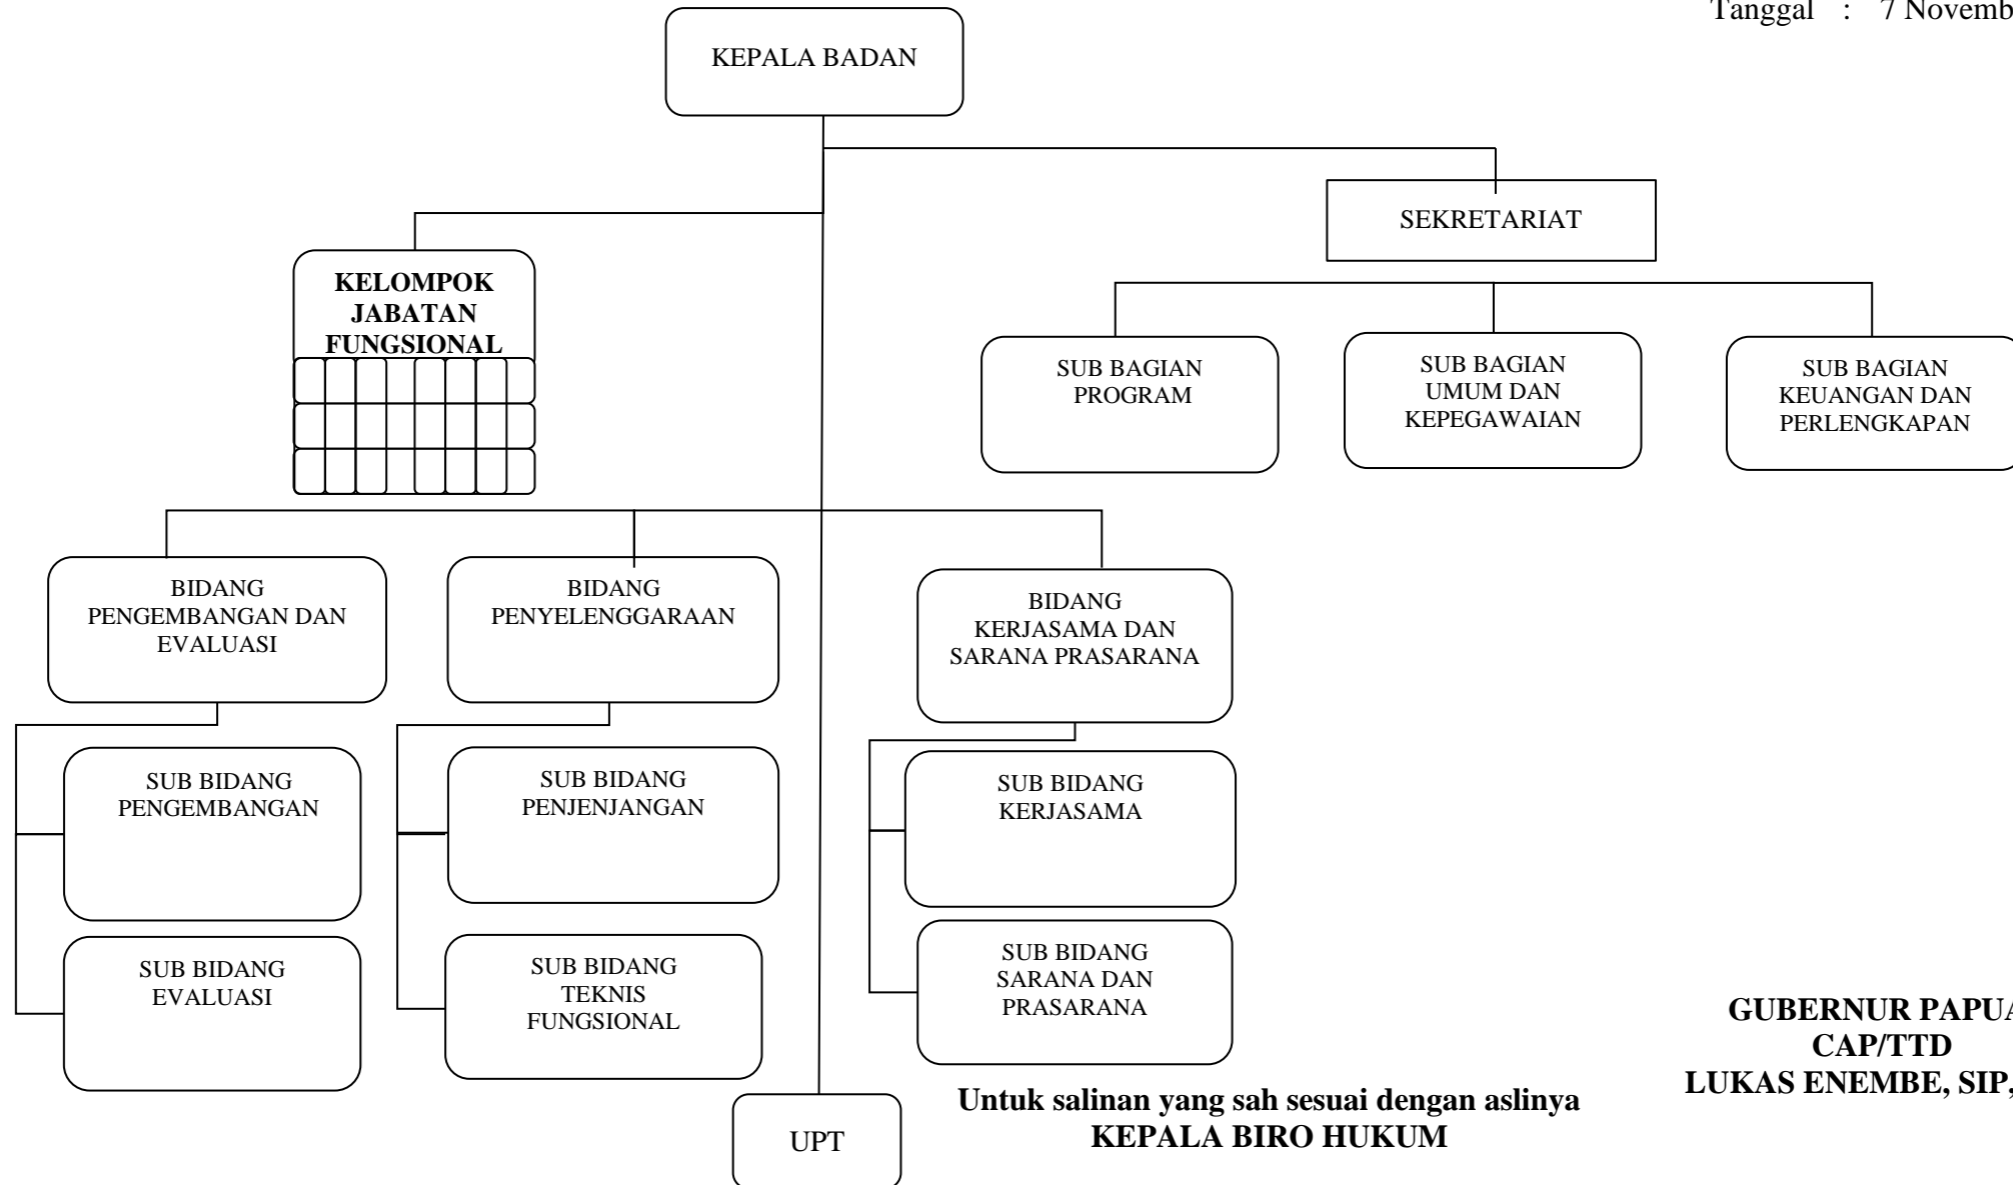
Tanggal : 7 Novemb

KEPALA BADAN

SEKRETARIAT

KELOMPOK JABATAN FUNGSIONAL

SUB BAGIAN PROGRAM

SUB BAGIAN UMUM DAN KEPEGAWAIAN

SUB BAGIAN KEUANGAN DAN PERLENGKAPAN

BIDANG PENGEMBANGAN DAN EVALUASI

BIDANG PENYELENGGARAAN

BIDANG KERJASAMA DAN SARANA PRASARANA

SUB BIDANG PENGEMBANGAN

SUB BIDANG PENJENJANGAN

SUB BIDANG KERJASAMA

SUB BIDANG EVALUASI

SUB BIDANG TEKNIS FUNGSIONAL

SUB BIDANG SARANA DAN PRASARANA

UPT

Untuk salinan yang sah sesuai dengan aslinya
KEPALA BIRO HUKUM

GUBERNUR PAPU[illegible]
CAP/TTD
LUKAS ENEMBE, SIP,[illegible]